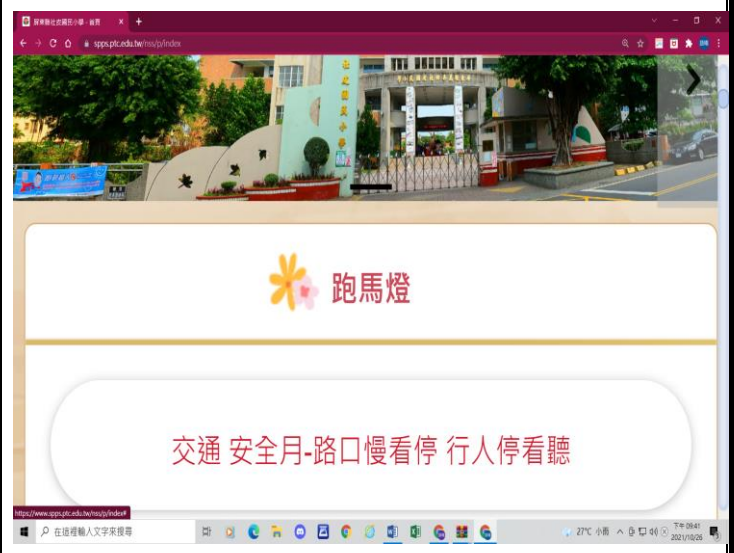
屏東縣社皮國民小學 - 首頁

spps.ptc.edu.tw/nss/p/index

社皮國民小學

跑馬燈

交通 安全月-路口慢看停 行人停看聽

https://www.spps.ptc.edu.tw/nss/p/index#

在這裡輸入文字來搜尋

27°C 小雨

下午 09:41
2021/10/26